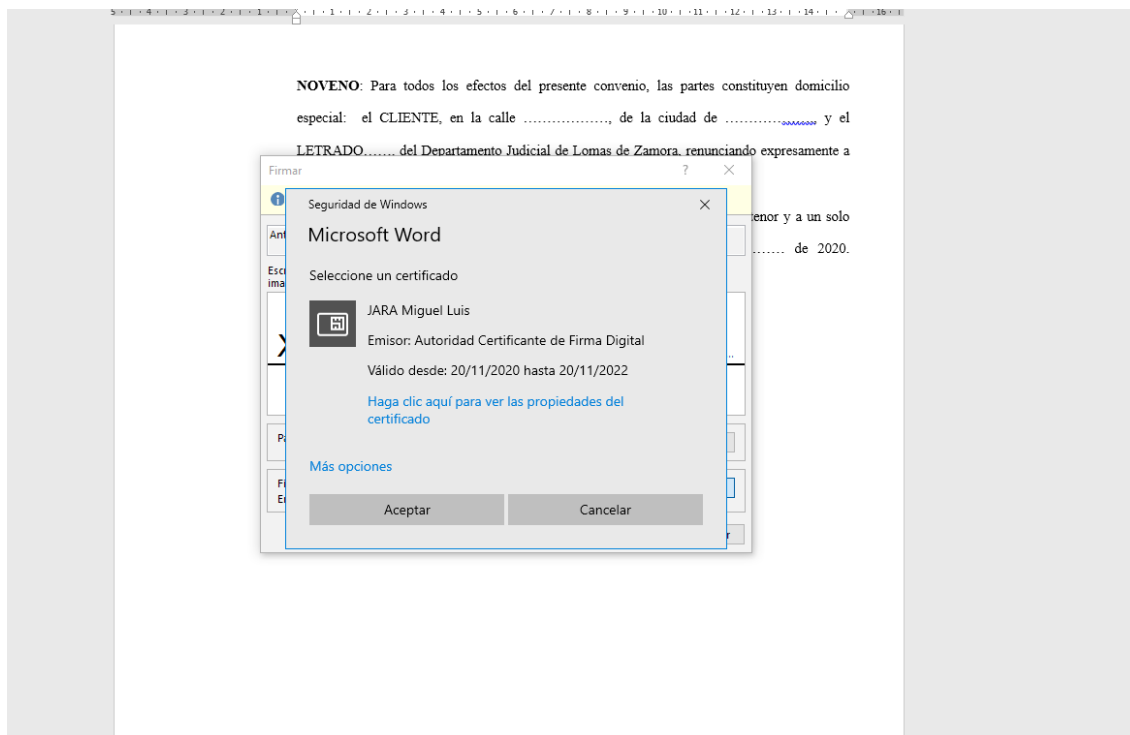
5 · 1 · 4 · 1 · 3 · 1 · 2 · 1 · 1 · 1 · 1 · 1 · 2 · 1 · 3 · 1 · 4 · 1 · 5 · 1 · 6 · 1 · 7 · 1 · 8 · 1 · 9 · 1 · 10 · 1 · 11 · 1 · 12 · 1 · 13 · 1 · 14 · 1 · 16 ·

**NOVENO**: Para todos los efectos del presente convenio, las partes constituyen domicilio especial: el CLIENTE, en la calle ………………, de la ciudad de ………… y el LETRADO……. del Departamento Judicial de Lomas de Zamora, renunciando expresamente a

tenor y a un solo

……. de 2020.

Firmar ? ×

Ant

Esc
ima

X

Pa

Fi
Er

r

Seguridad de Windows ×

Microsoft Word

Seleccione un certificado

JARA Miguel Luis

Emisor: Autoridad Certificante de Firma Digital

Válido desde: 20/11/2020 hasta 20/11/2022

Haga clic aquí para ver las propiedades del certificado

Más opciones

Aceptar

Cancelar